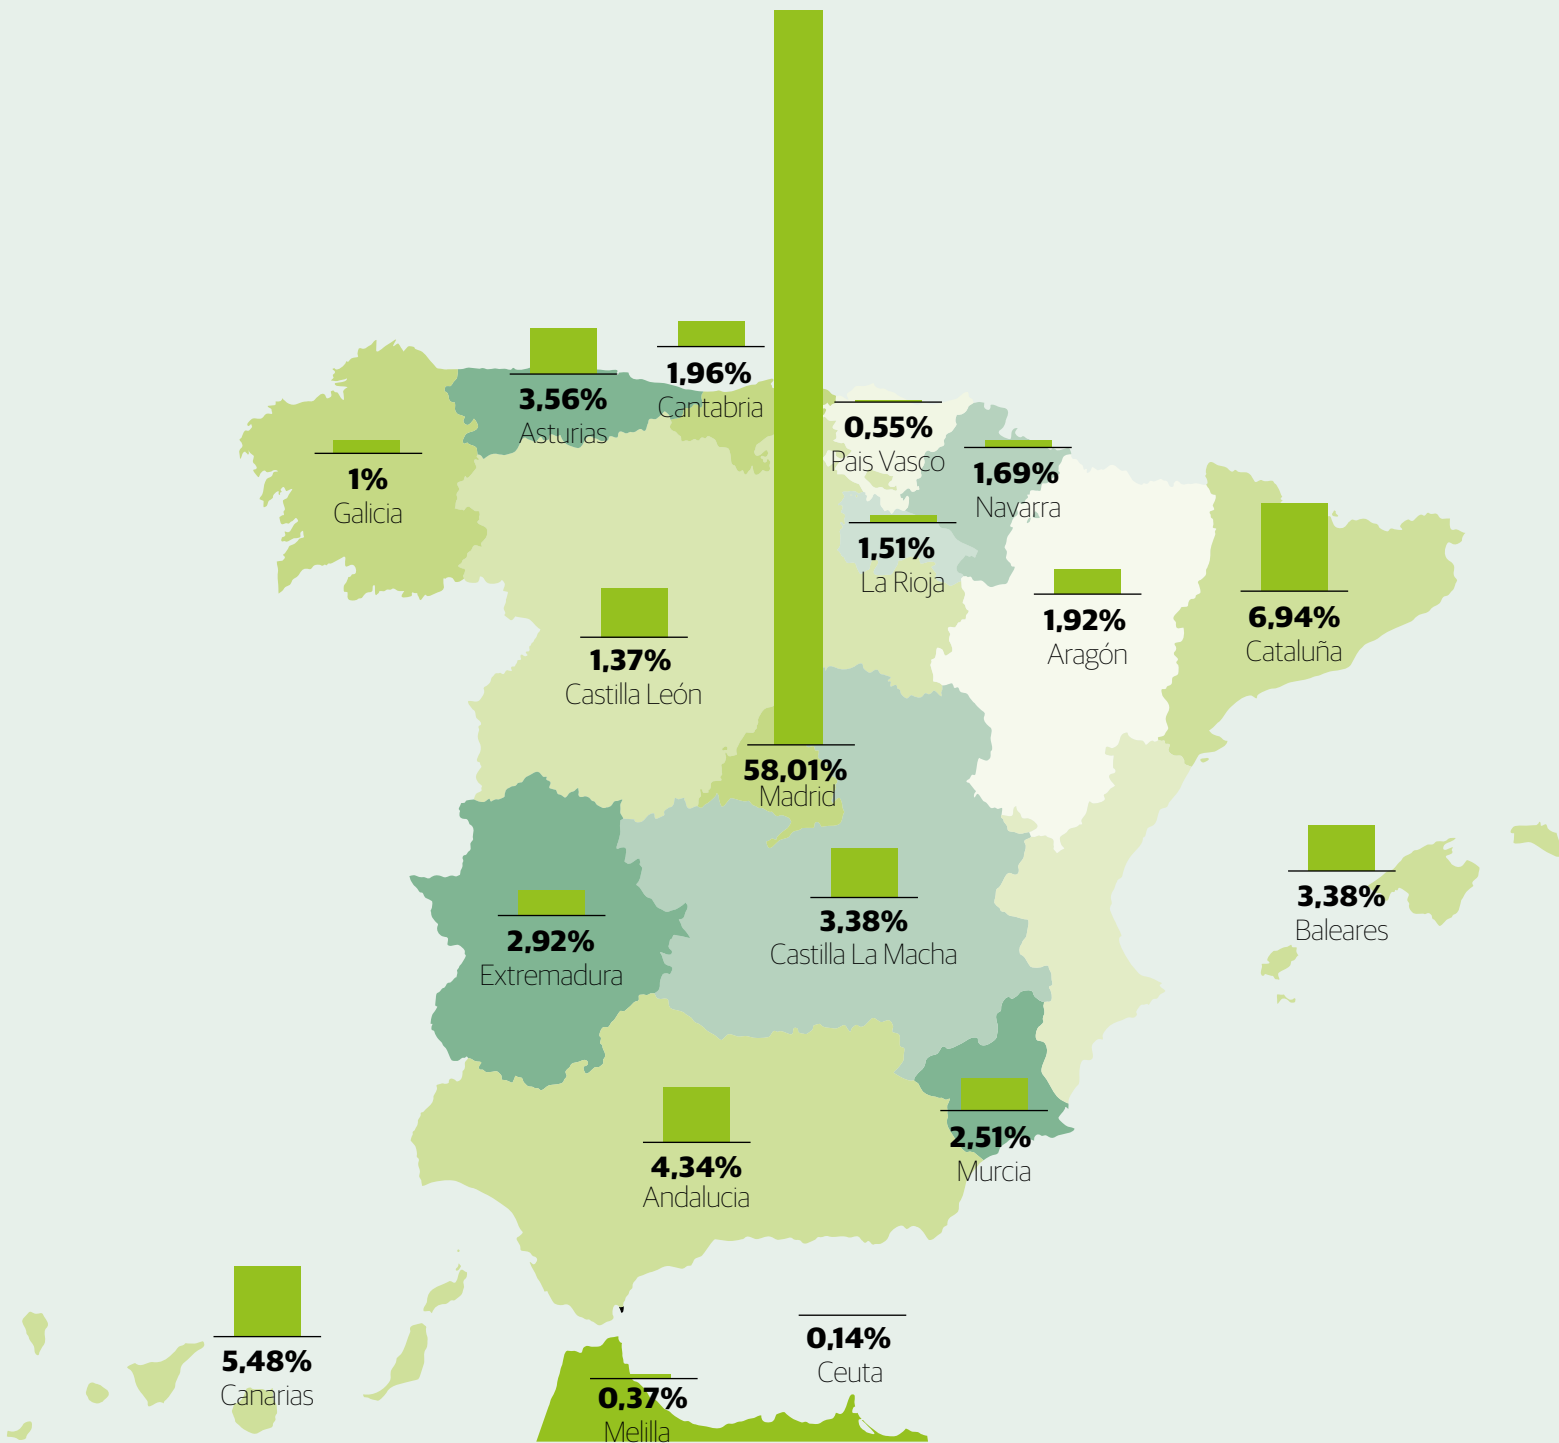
3,56%
Asturias

1,96%
Cantabria

0,55%
Pais Vasco

1,69%
Navarra

1%
Galicia

1,51%
La Rioja

1,92%
Aragón

6,94%
Cataluña

1,37%
Castilla León

58,01%
Madrid

3,38%
Baleares

2,92%
Extremadura

3,38%
Castilla La Macha

4,34%
Andalucia

2,51%
Murcia

5,48%
Canarias

0,14%
Ceuta

0,37%
Melilla